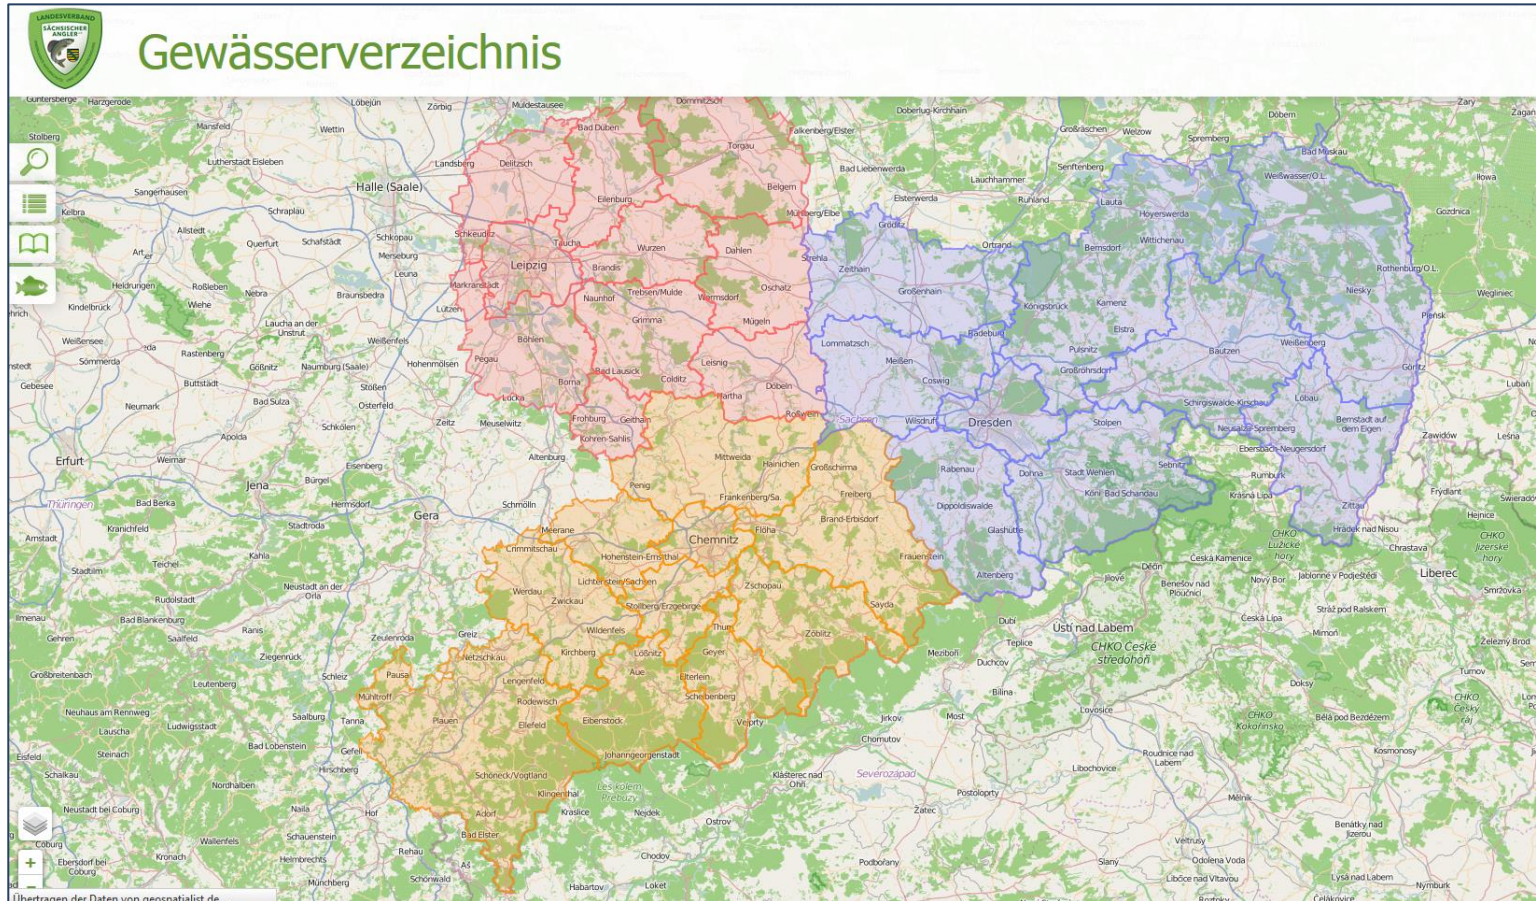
LANDESVERBAND SÄCHSISCHER ANGLER

Gewässerverzeichnis

Halle (Saale)
Leipzig
Delitzsch
Eilenburg
Torgau
Wurzen
Grimma
Döbeln
Dresden
Meißen
Riesa
Großenhain
Kamenz
Hoyerswerda
Bautzen
Görlitz
Zittau
Pirna
Freiberg
Chemnitz
Mittweida
Zwickau
Plauen
Annaberg-Buchholz
Aue
Erfurt
Jena
Gera
Weimar
Ústí nad Labem
Liberec
Chomutov
Most
Teplice
Děčín

Übertragen der Daten von geospatialist.de